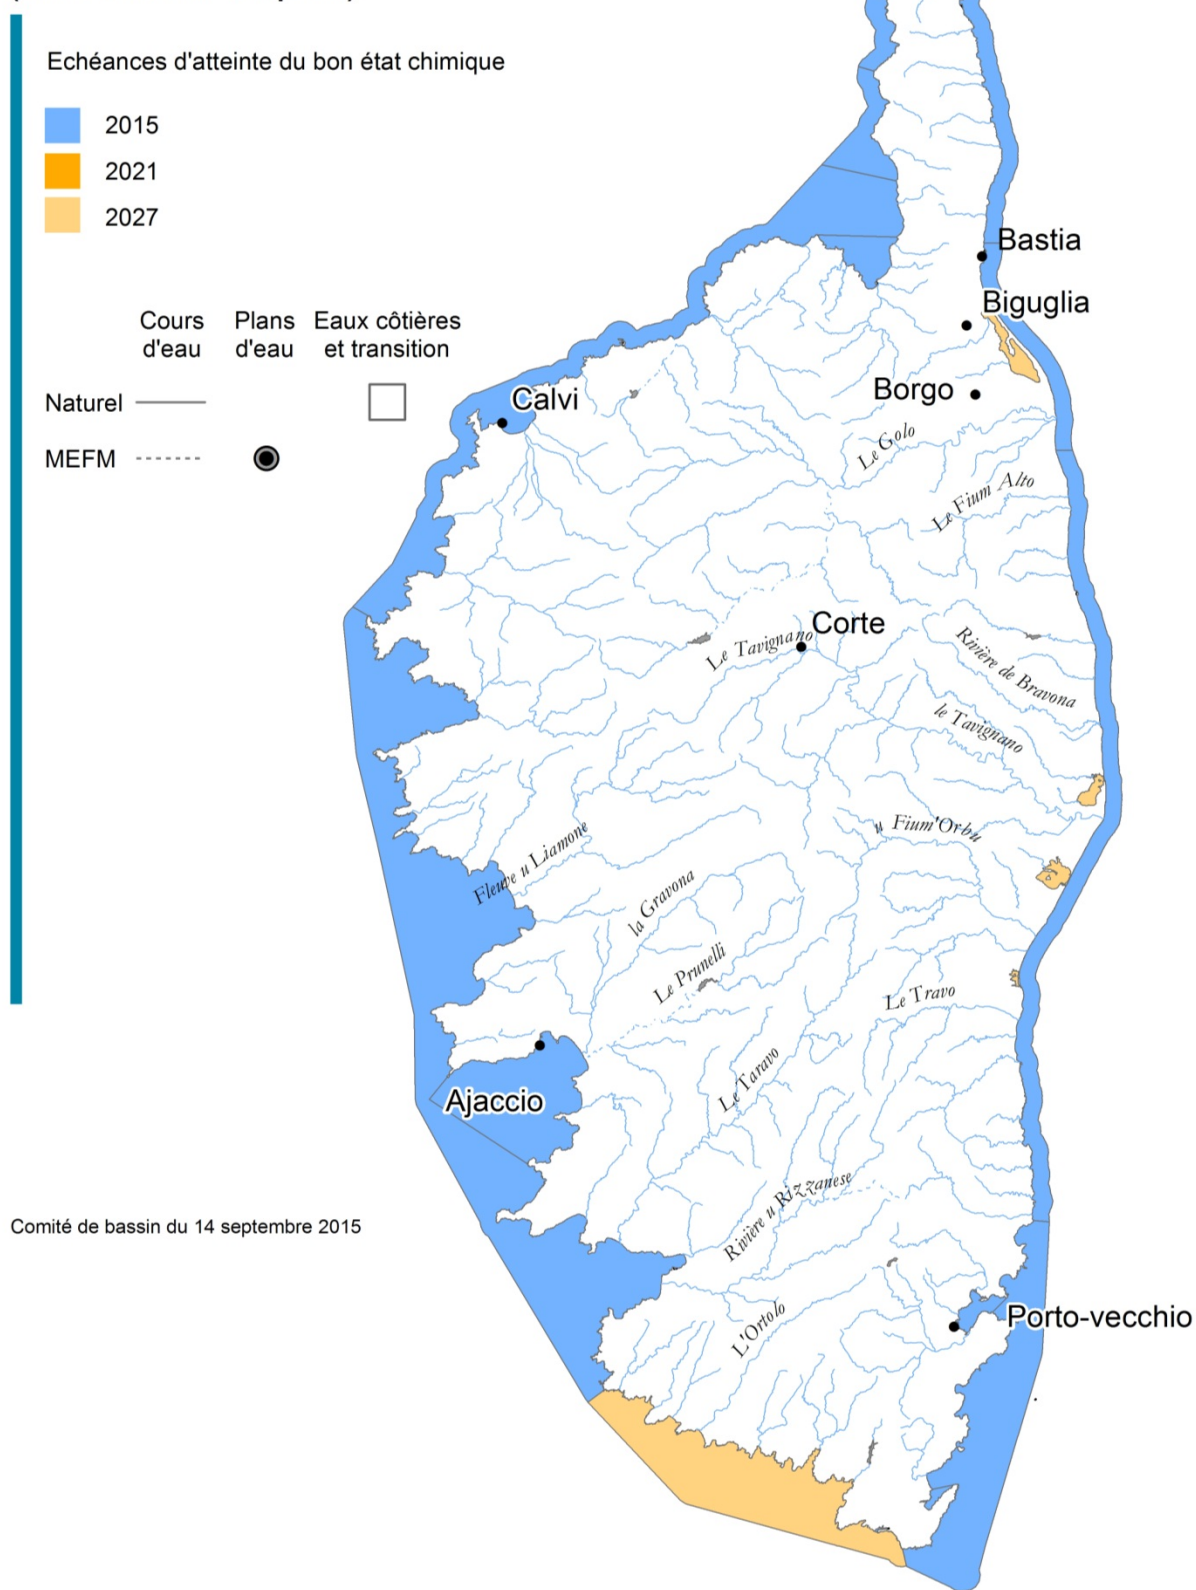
Echéances d'atteinte du bon état chimique

2015

2021

2027

| | Cours d'eau | Plans d'eau | Eaux côtières et transition |
|---|---|---|---|
| Naturel | | | |
| MEFM | | | |

Comité de bassin du 14 septembre 2015

Bastia

Biguglia

Borgo

Calvi

Le Golo

Le Fium Alto

Corte

Le Tavignano

Rivière de Bravona

le Tavignano

u Fium'Orbu

Fleuve u Liamone

la Gravona

Le Prunelli

Le Travo

Ajaccio

Le Taravo

Rivière u Rizzanese

L'Ortolo

Porto-vecchio